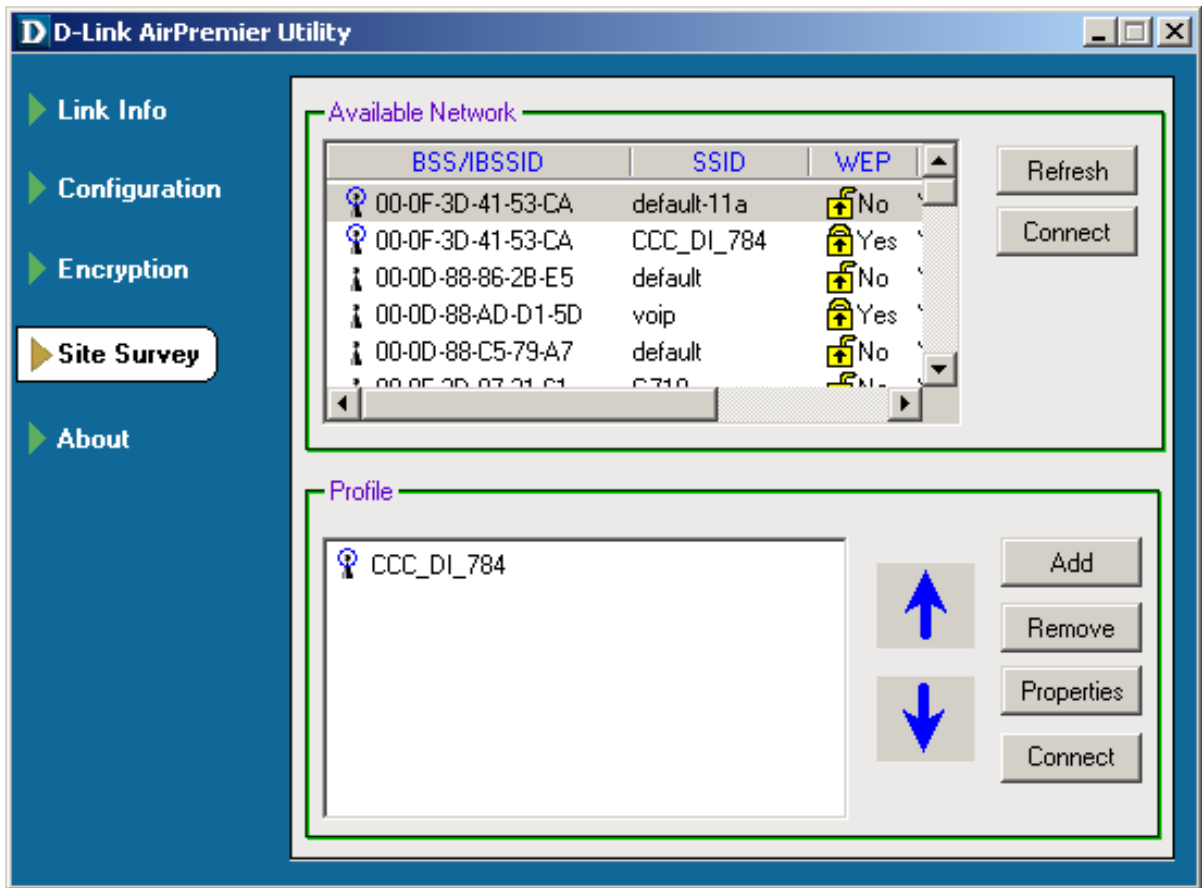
D D-Link AirPremier Utility

Link Info

Configuration

Encryption

Site Survey

About

Available Network

| BSS/IBSSID | SSID | WEP |
|---|---|---|
| 00-0F-3D-41-53-CA | default-11a | No |
| 00-0F-3D-41-53-CA | CCC_DI_784 | Yes |
| 00-0D-88-86-2B-E5 | default | No |
| 00-0D-88-AD-D1-5D | voip | Yes |
| 00-0D-88-C5-79-A7 | default | No |
| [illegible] | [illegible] | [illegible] |

Refresh

Connect

Profile

CCC_DI_784

Add

Remove

Properties

Connect